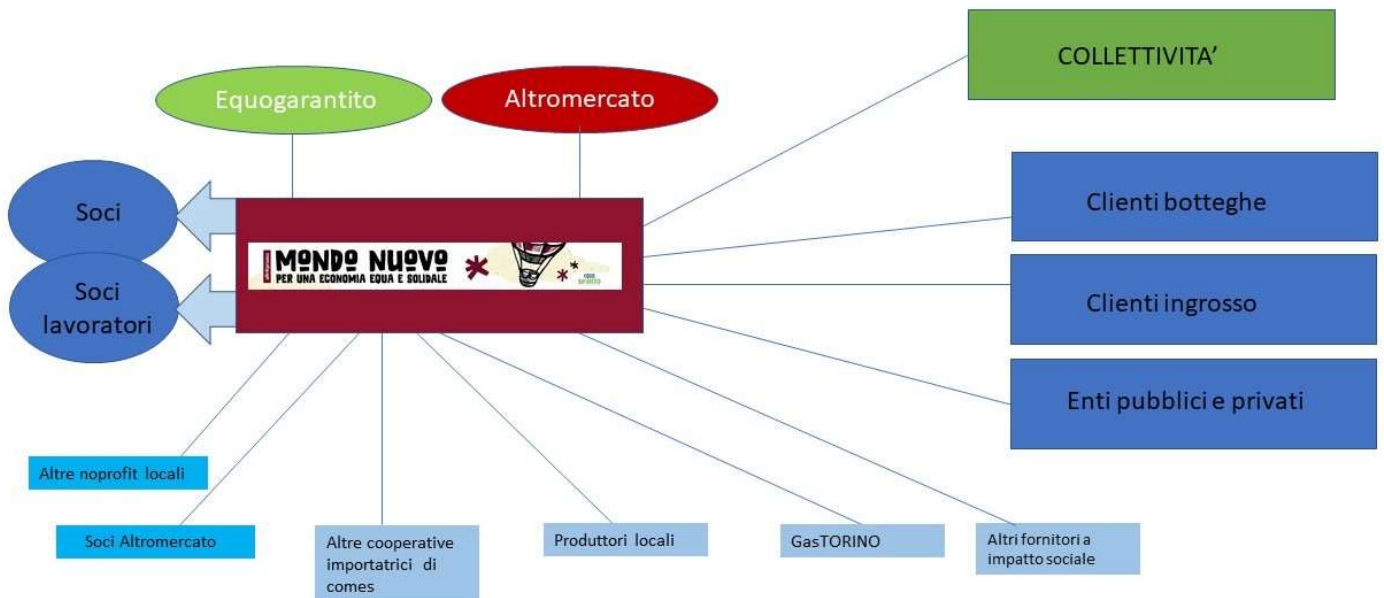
COLLETTIVITA'

Equogarantito

Altromercato

Soci

Soci lavoratori

MONDO NUOVO
PER UNA ECONOMIA EQUA E SOLIDALE

Clienti botteghe

Clienti ingrosso

Enti pubblici e privati

Altre noprofit locali

Soci Altromercato

Altre cooperative importatrici di comes

Produttori locali

GasTORINO

Altri fornitori a impatto sociale